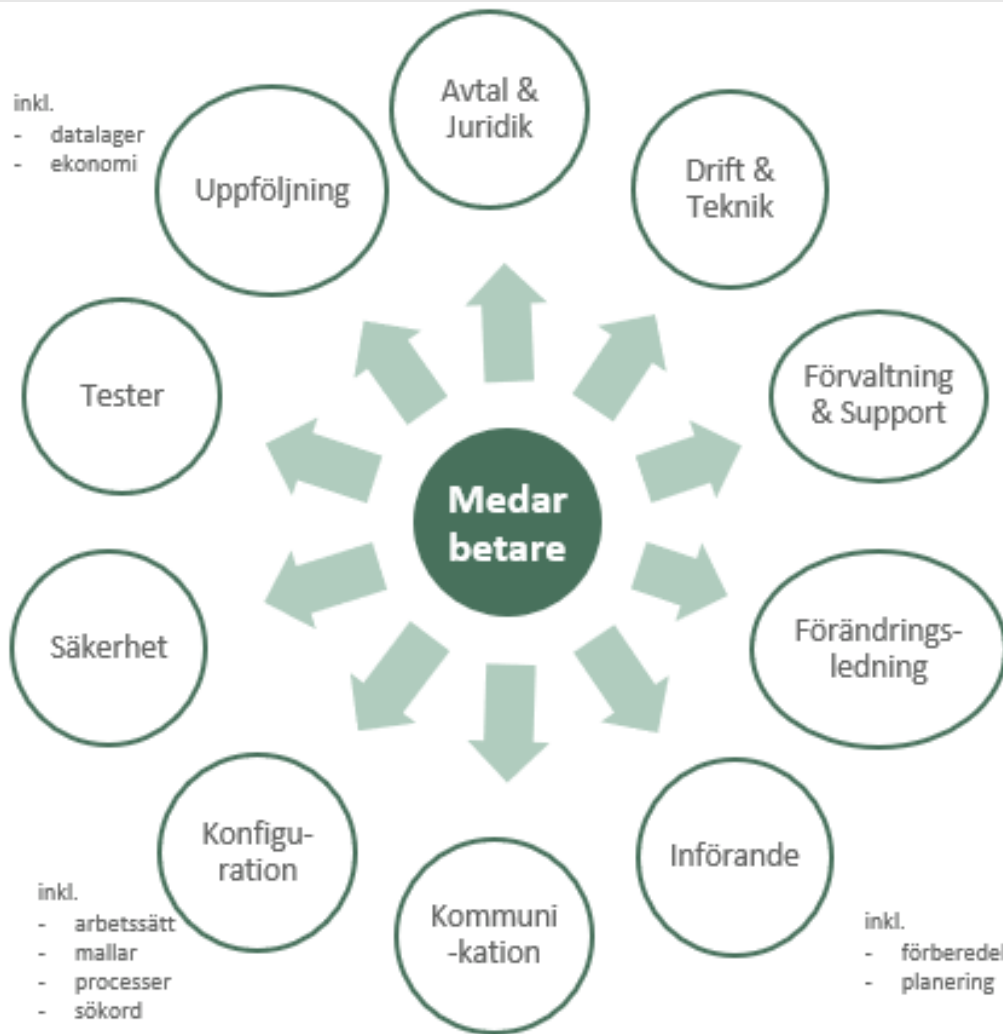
inkl.
- datalager
- ekonomi

Avtal & Juridik

Uppföljning

Drift & Teknik

Förvaltning & Support

Tester

Medar betare

Förändrings-ledning

Säkerhet

Införande

Konfigu-ration

Kommuni-kation

inkl.
- arbetssätt
- mallar
- processer
- sökord

inkl.
- förberedel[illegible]
- planering